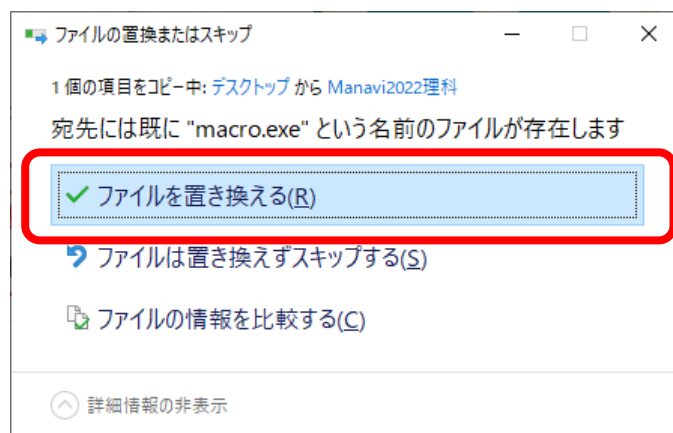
ファイルの置換またはスキップ

1 個の項目をコピー中: デスクトップ から Manavi2022理科

宛先には既に "macro.exe" という名前のファイルが存在します

ファイルを置き換える(R)

ファイルは置き換えずスキップする(S)

ファイルの情報を比較する(C)

詳細情報の非表示